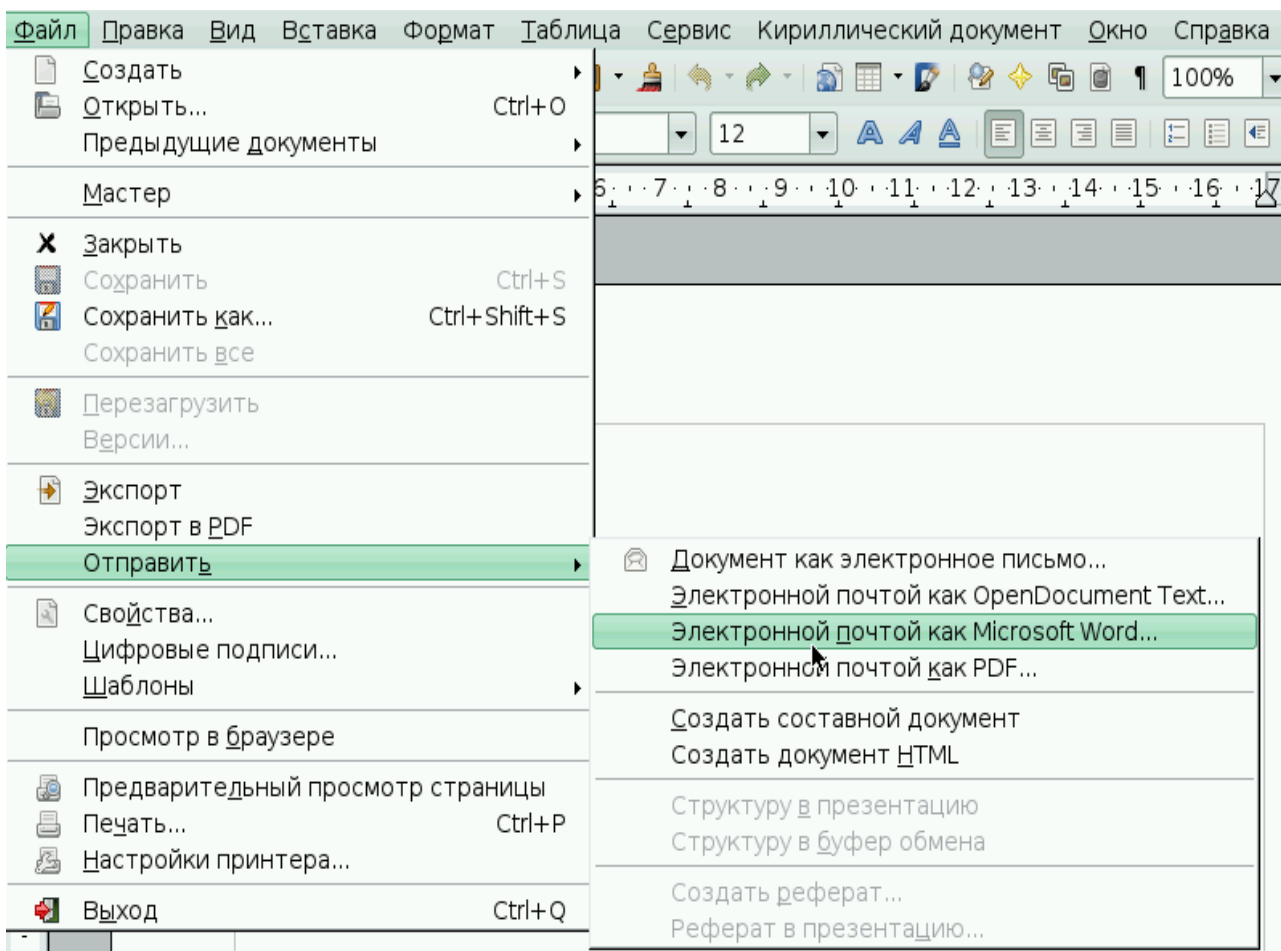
Файл Правка Вид Вставка Формат Таблица Сервис Кириллический документ Окно Справка

100%

12

6 · 7 · 8 · 9 · 10 · 11 · 12 · 13 · 14 · 15 · 16 · 17

Создать
Открыть... Ctrl+O
Предыдущие документы

Мастер

Закрыть
Сохранить Ctrl+S
Сохранить как... Ctrl+Shift+S
Сохранить все

Перезагрузить
Версии...

Экспорт
Экспорт в PDF
Отправить

Свойства...
Цифровые подписи...
Шаблоны

Просмотр в браузере

Предварительный просмотр страницы
Печать... Ctrl+P
Настройки принтера...

Выход Ctrl+Q

Документ как электронное письмо...
Электронной почтой как OpenDocument Text...
Электронной почтой как Microsoft Word...
Электронной почтой как PDF...

Создать составной документ
Создать документ HTML

Структуру в презентацию
Структуру в буфер обмена

Создать реферат...
Реферат в презентацию...